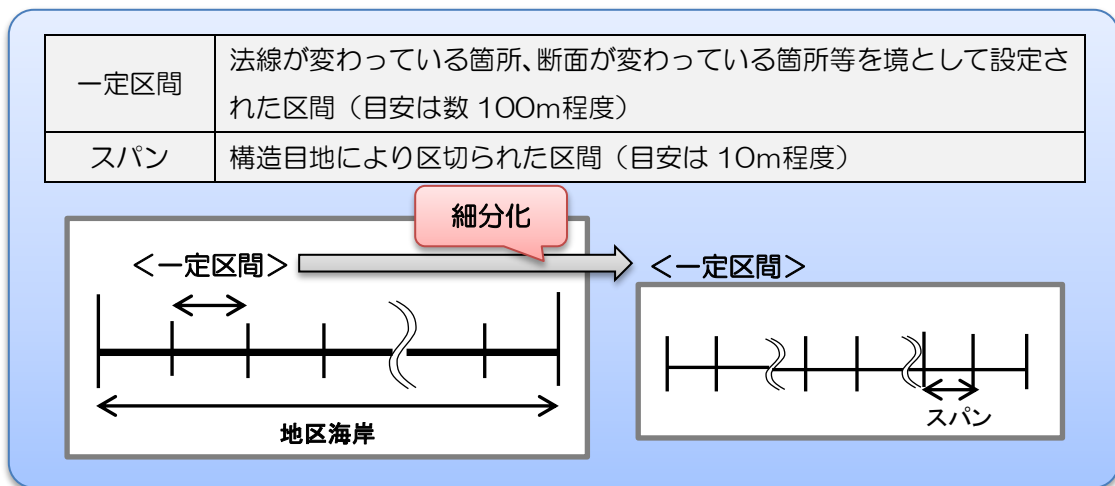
| 一定区間 | 法線が変わっている箇所、断面が変わっている箇所等を境として設定された区間（目安は数 100m程度） |
|---|---|
| スパン | 構造目地により区切られた区間（目安は 10m程度） |

細分化

＜一定区間＞

地区海岸

＜一定区間＞

スパン